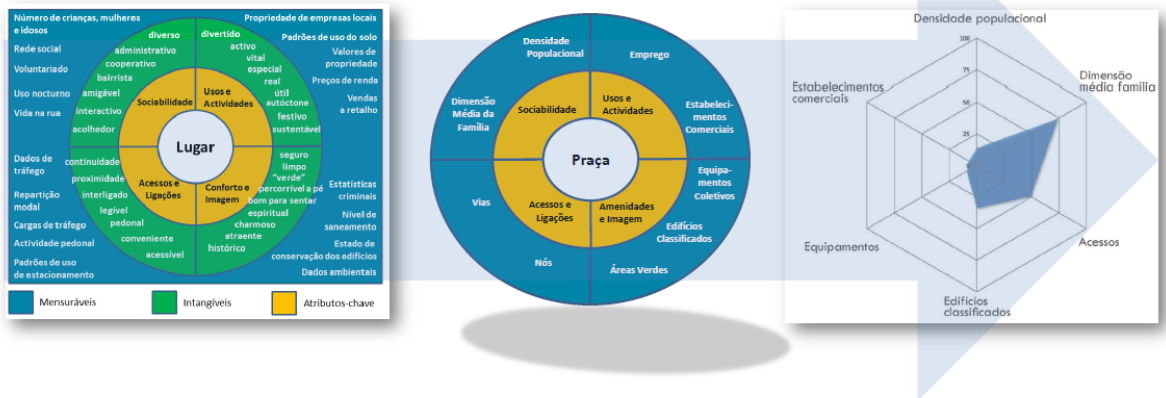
Número de crianças, mulheres e idosos
Rede social
Voluntariado
Uso nocturno
Vida na rua

Propriedade de empresas locais
Padrões de uso do solo
Valores de propriedade
Preços de renda
Vendas a retalho

diverso
administrativo
cooperativo
bairrista
amigável
interactivo
acolhedor

divertido
activo
vital
especial
real
útil
autóctone
festivo
sustentável

Sociabilidade
Usos e Actividades
Lugar
Acessos e Ligações
Conforto e Imagem

Dados de tráfego
Repartição modal
Cargas de tráfego
Actividade pedonal
Padrões de uso de estacionamento

continuidade
proximidade
interligado
legível
pedonal
conveniente
acessível

seguro
limpo
"verde"
percorrível a pé
bom para sentar
espiritual
charmoso
atraente
histórico

Estatísticas criminais
Nível de saneamento
Estado de conservação dos edifícios
Dados ambientais

Mensuráveis
Intangíveis
Atributos-chave

Densidade Populacional
Emprego
Dimensão Média da Família
Sociabilidade
Usos e Actividades
Estabelecimentos Comerciais
Praça
Vias
Acessos e Ligações
Amenidades e Imagem
Equipamentos Coletivos
Edifícios Classificados
Nós
Áreas Verdes

Densidade populacional
100
75
50
25
0
Estabelecimentos comerciais
Dimensão média família
Equipamentos
Acessos
Edifícios classificados